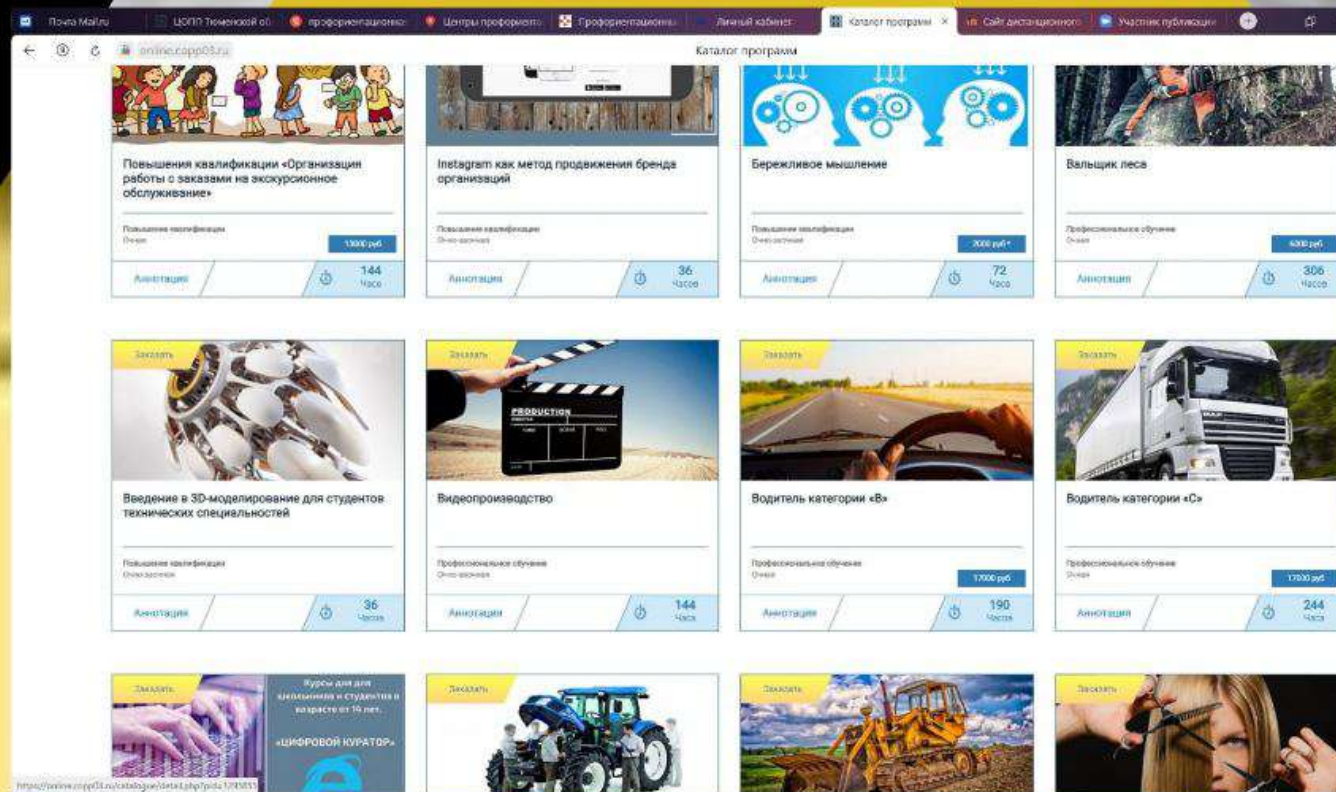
Почта Mail.ru | ЦОПП Тюменской об | профориентационн | Центры профориент | Профориентационн | Личный кабинет | Каталог программ | Сайт дистанционного | Участник публикаци

online.copp03.ru | Каталог программ

Повышения квалификации «Организация работы с заказами на экскурсионное обслуживание»

Повышение квалификации
Очная

13000 руб

Аннотация | 144 Часа

Instagram как метод продвижения бренда организаций

Повышение квалификации
Очно-заочная

Аннотация | 36 Часов

Бережливое мышление

Повышение квалификации
Очно-заочная

2000 руб

Аннотация | 72 Часа

Вальщик леса

Профессиональное обучение
Очная

6000 руб

Аннотация | 306 Часов

Заказать

Введение в 3D-моделирование для студентов технических специальностей

Повышение квалификации
Очно-заочная

Аннотация | 36 Часов

Заказать

PRODUCTION

Видеопроизводство

Профессиональное обучение
Очно-заочная

Аннотация | 144 Часа

Заказать

Водитель категории «В»

Профессиональное обучение
Очная

17000 руб

Аннотация | 190 Часов

Заказать

Водитель категории «С»

Профессиональное обучение
Очная

17000 руб

Аннотация | 244 Часа

Заказать

Курсы для для школьника и студента в возрасте от 14 лет.

«ЦИФРОВОЙ КУРАТОР»

Заказать

Заказать

Заказать

https://online.copp03.ru/catalogue/detail.php?pid=1295851